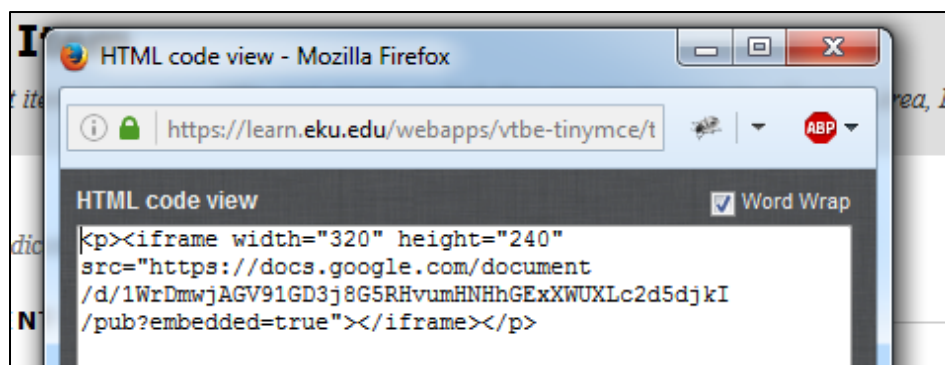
HTML code view - Mozilla Firefox

https://learn.eku.edu/webapps/vtbe-tinymce/t

ABP

HTML code view

Word Wrap

<p><iframe width="320" height="240" src="https://docs.google.com/document/d/1WrDmwjAGV91GD3j8G5RHvumHNHhGExXWUXLc2d5djkI/pub?embedded=true"></iframe></p>